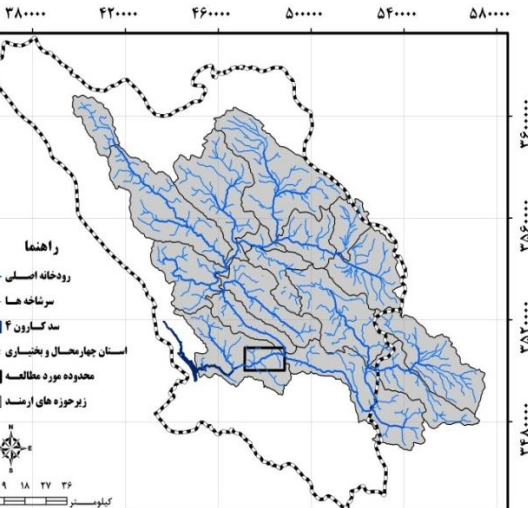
۳۸۰۰۰۰ ۴۲۰۰۰۰ ۴۶۰۰۰۰ ۵۰۰۰۰۰ ۵۴۰۰۰۰ ۵۸۰۰۰۰

۳۶۰۰۰۰۰
۳۵۶۰۰۰۰
۳۵۲۰۰۰۰
۳۴۸۰۰۰۰

راهنما
رودخانه اصلی
سرشاخه ها
سد کارون ۴
استان چهارمحال و بختیاری
محدوده مورد مطالعه
زیرحوزه های ارمند

N
E
S

۹ ۱۸ ۲۷ ۳۶
کیلومتر